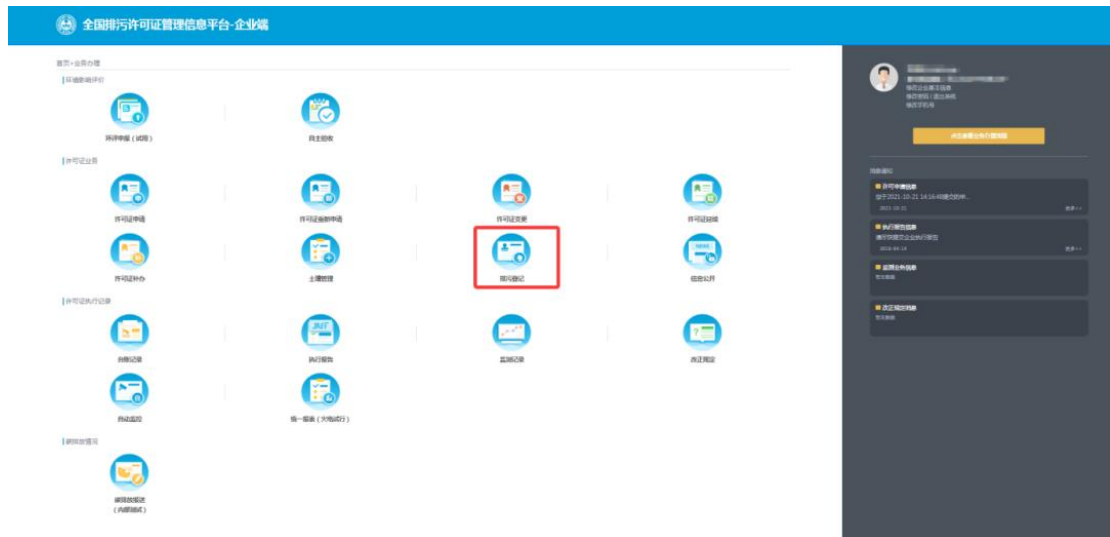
全国排污许可证管理信息平台-企业端

首页 » 业务办理

环境影响评价

环评申报（试用）

自主验收

许可证业务

许可证申请

许可证延续申请

许可证变更

许可证注销

许可证补办

主体管理

排污登记

信息公开

许可证执行记录

台账记录

执行报告

监测记录

改正规定

自动监控

统一报表（大地试行）

碳排放情况

碳排放报送
（内部测试）

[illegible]
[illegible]
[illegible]
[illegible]
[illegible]

点击查看业务办理流程

消息通知

许可申请信息
您于2021-10-21 14:16:48提交的申...
2021-10-21
更多>>

执行报告信息
请尽快提交企业执行报告
2018-04-16
更多>>

监督业务信息
暂无数据

改正规定信息
暂无数据